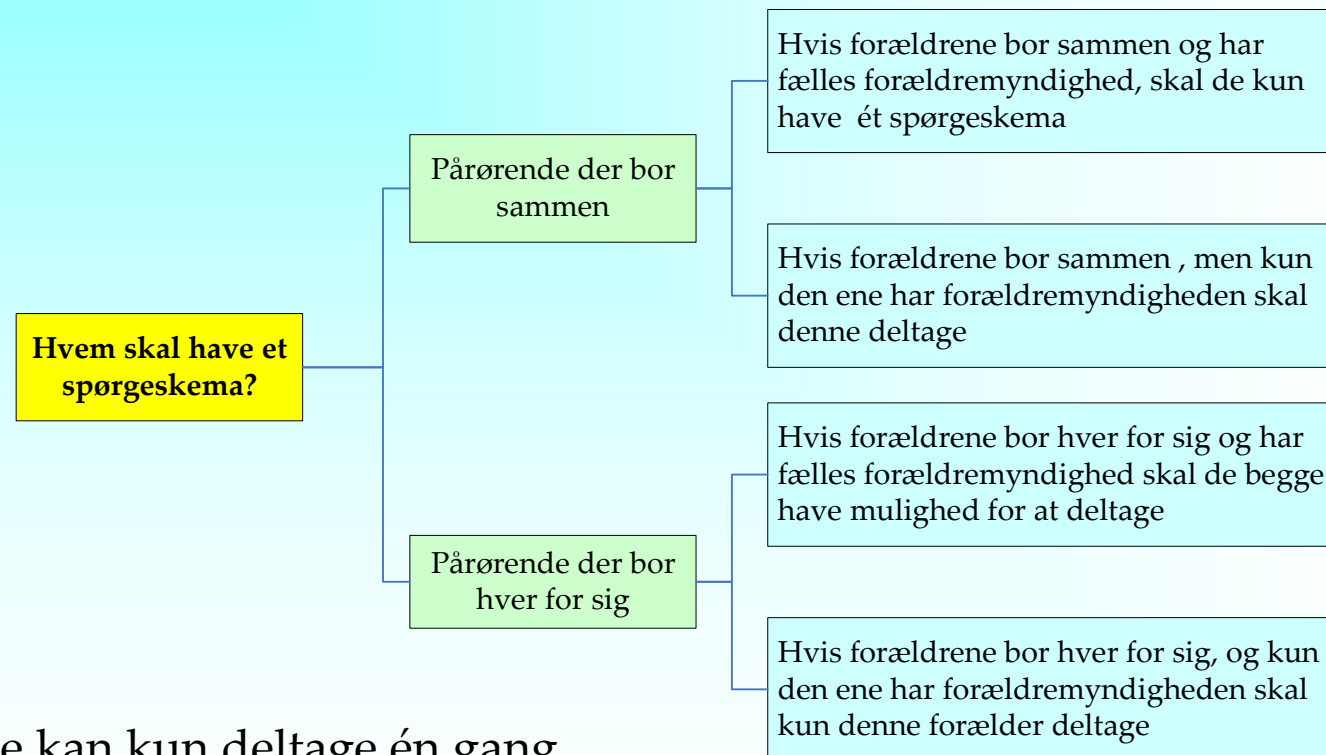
Hvem skal have et spørgeskema?

Pårørende der bor sammen

Hvis forældrene bor sammen og har fælles forældremyndighed, skal de kun have ét spørgeskema

Hvis forældrene bor sammen , men kun den ene har forældremyndigheden skal denne deltage

Pårørende der bor hver for sig

Hvis forældrene bor hver for sig og har fælles forældremyndighed skal de begge have mulighed for at deltage

Hvis forældrene bor hver for sig, og kun den ene har forældremyndigheden skal kun denne forælder deltage

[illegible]e kan kun deltage én gang